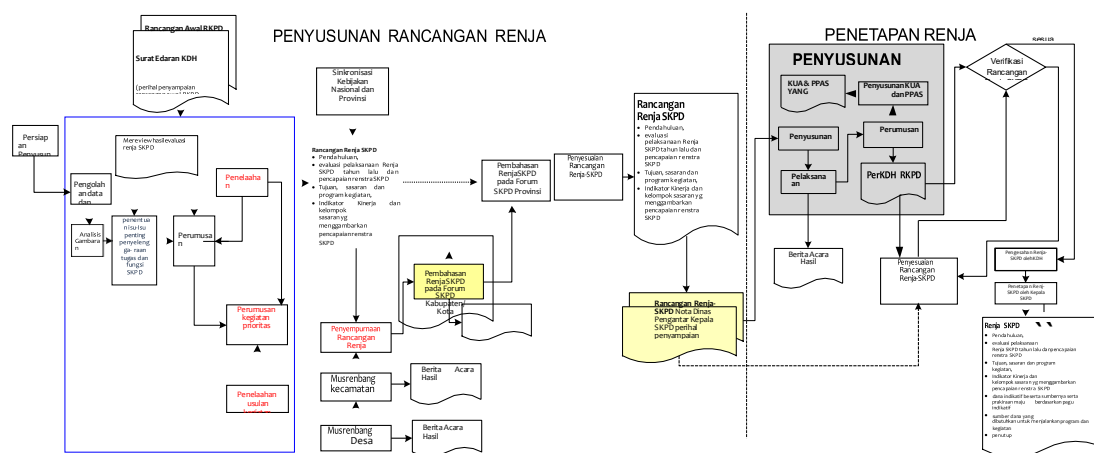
PENYUSUNAN RANCANGAN RENJA

PENETAPAN RENJA

Rancangan Awal RKPD

Surat Edaran KDH

(perihal penyampaian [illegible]

Persiap an Penyusun

Mereview hasil evaluasi renja SKPD

Pengolah an data dan

Penelaaha n

Analisis Gambara n

penentua n isu-isu penting penyeleng ga- raan tugas dan fungsi SKPD

Perumusa n

Perumusan kegiatan prioritas

Penelaahan usulan kegiatan

Sinkronisasi Kebijakan Nasional dan Provinsi

Rancangan Renja SKPD
• Pendahuluan,
• evaluasi pelaksanaan Renja SKPD tahun lalu dan pencapaian renstra SKPD
• Tujuan, sasaran dan program kegiatan,
• Indikator Kinerja dan kelompok sasaran yg menggambarkan pencapaian renstra SKPD

Pembahasan RenjaSKPD pada Forum SKPD Provinsi

Penyesuaian Rancangan Renja-SKPD

Pembahasan RenjaSKPD pada Forum SKPD Kabupaten/ Kota

Penyempurnaan Rancangan Renja

Musrenbang kecamatan

Berita Acara Hasil

Musrenbang Desa

Berita Acara Hasil

Rancangan Renja SKPD
• Pendahuluan,
• evaluasi pelaksanaan Renja SKPD tahun lalu dan pencapaian renstra SKPD
• Tujuan, sasaran dan program kegiatan,
• Indikator Kinerja dan kelompok sasaran yg menggambarkan pencapaian renstra SKPD

Rancangan Renja-SKPD Nota Dinas Pengantar Kepala SKPD perihal penyampaian

PENYUSUNAN

KUA & PPAS YANG

Penyusunan KUA dan PPAS

Penyusunan

Perumusan

Pelaksana an

PerKDH RKPD

Berita Acara Hasil

Verifikasi Rancangan

Penyesuaian Rancangan Renja-SKPD

Pengesahan Renja-SKPD oleh KDH

Penetapan Renja SKPD oleh Kepala SKPD

Renja SKPD
• Pendahuluan,
• evaluasi pelaksanaan Renja SKPD tahun lalu dan pencapaian renstra SKPD
• Tujuan, sasaran dan program kegiatan,
• Indikator Kinerja dan kelompok sasaran yg menggambarkan pencapaian renstra SKPD
• dana indikatif beserta sumbernya serta prakiraan maju berdasarkan pagu indikatif
• sumber dana yang dibutuhkan untuk menjalankan program dan kegiatan
• penutup